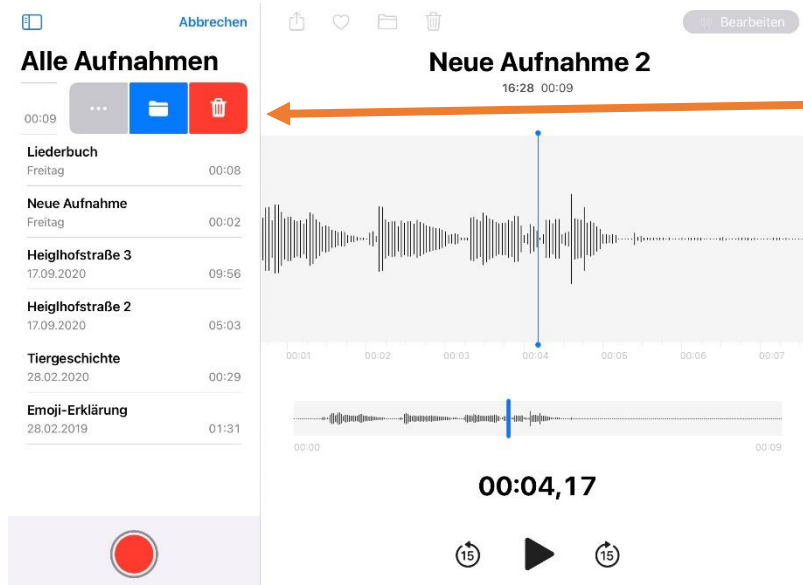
Abbrechen

Alle Aufnahmen

00:09 ···

Liederbuch
Freitag 00:08

Neue Aufnahme
Freitag 00:02

Heiglhofstraße 3
17.09.2020 09:56

Heiglhofstraße 2
17.09.2020 05:03

Tiergeschichte
28.02.2020 00:29

Emoji-Erklärung
28.02.2019 01:31

Bearbeiten

Neue Aufnahme 2
16:28 00:09

00:01 00:02 00:03 00:04 00:05 00:06 00:07

00:00 00:09

00:04,17

15 15